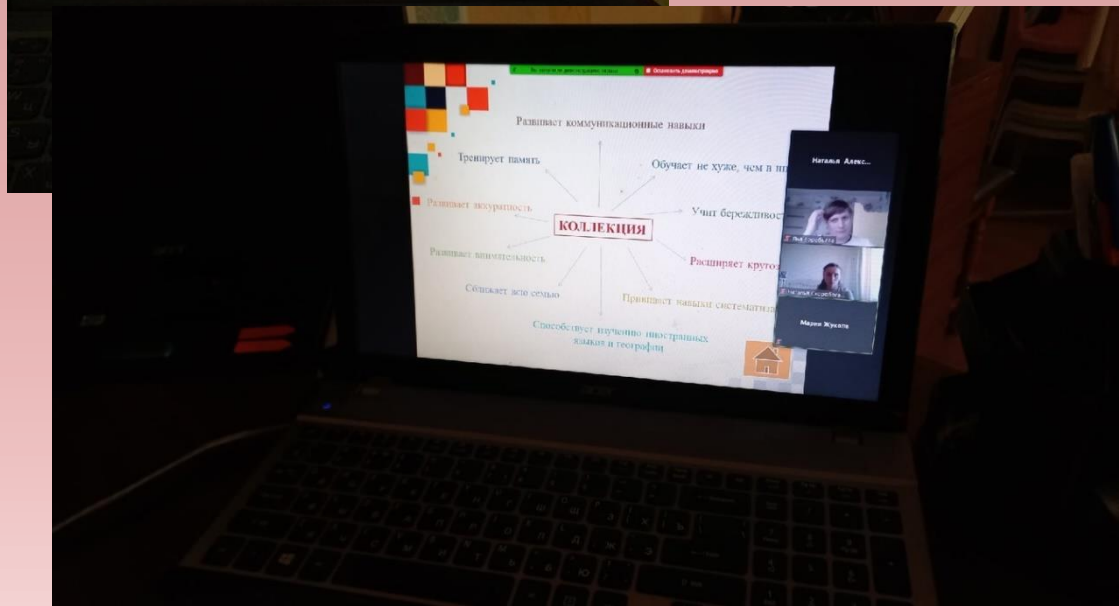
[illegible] Остановить демонстрацию

Развивает коммуникационные навыки

Тренирует память

Обучает не хуже, чем в ш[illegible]

Развивает аккуратность

КОЛЛЕКЦИЯ

Учит бережливост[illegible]

Развивает внимательность

Расширяет кругоз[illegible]

Сближает всю семью

Прививает навыки систематиза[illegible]

Способствует изучению иностранных языков и географии

Наталья Алекс...

Мария Жукова

acer